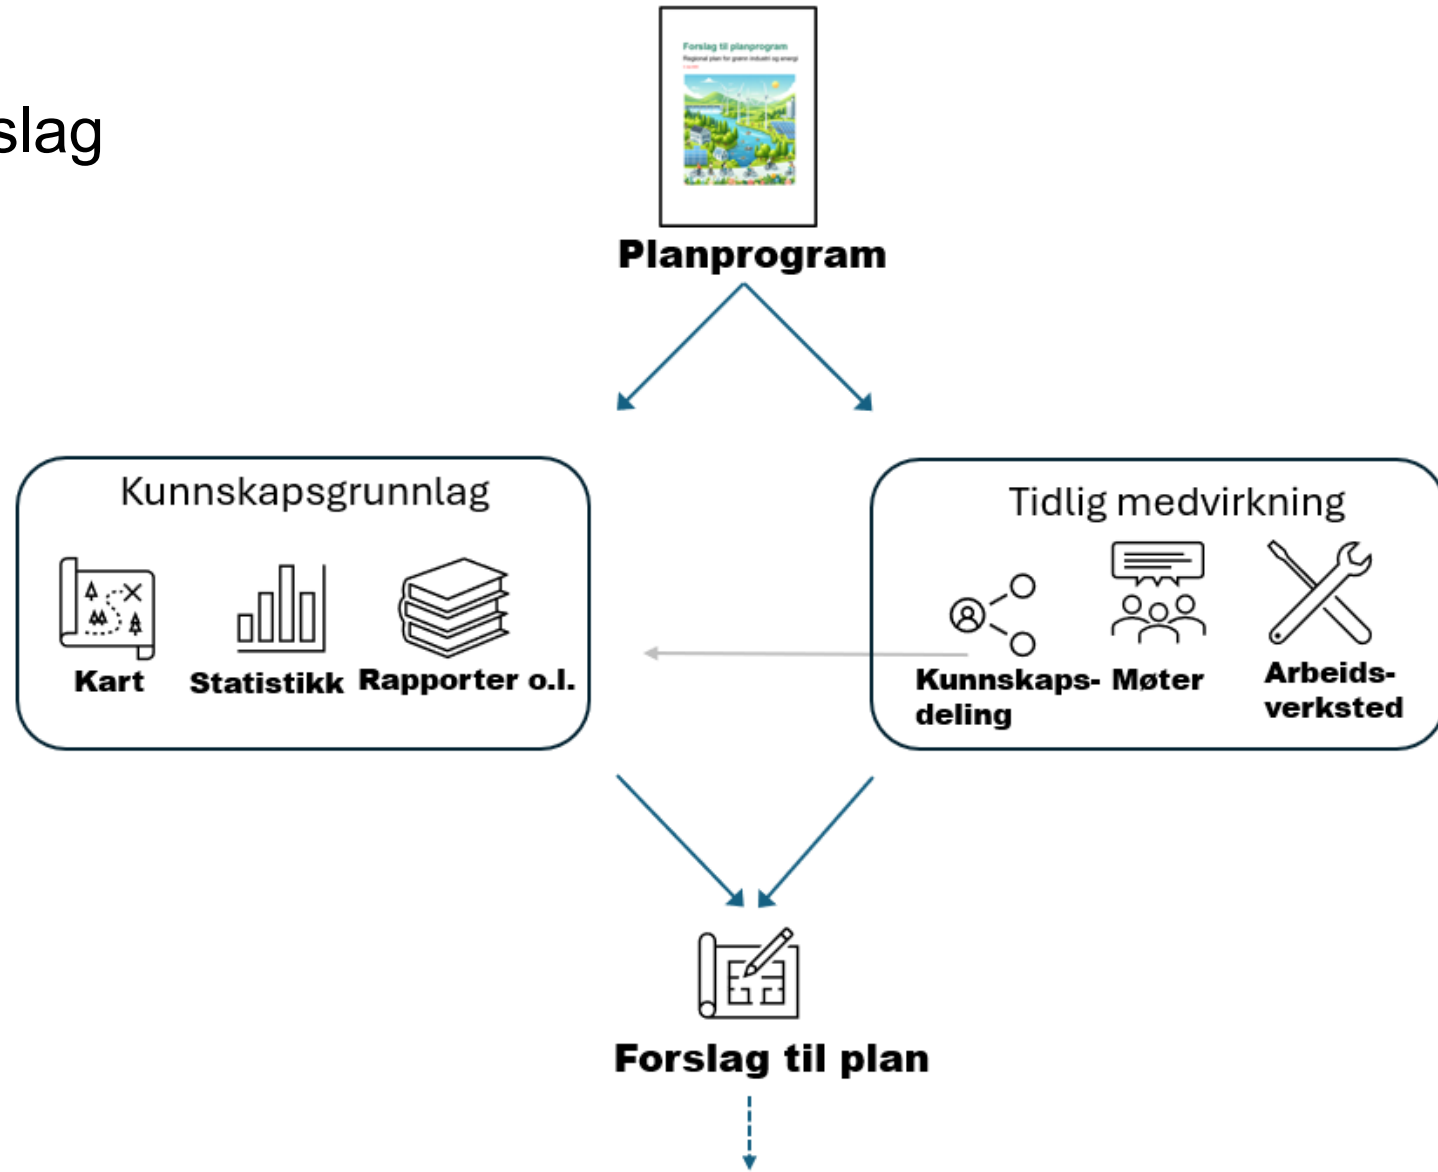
slag

Forslag til planprogram
Regional plan for grønn industri og energi

Planprogram

Kunnskapsgrunnlag

Kart

Statistikk

Rapporter o.l.

Tidlig medvirkning

Kunnskapsdeling

Møter

Arbeidsverksted

Forslag til plan